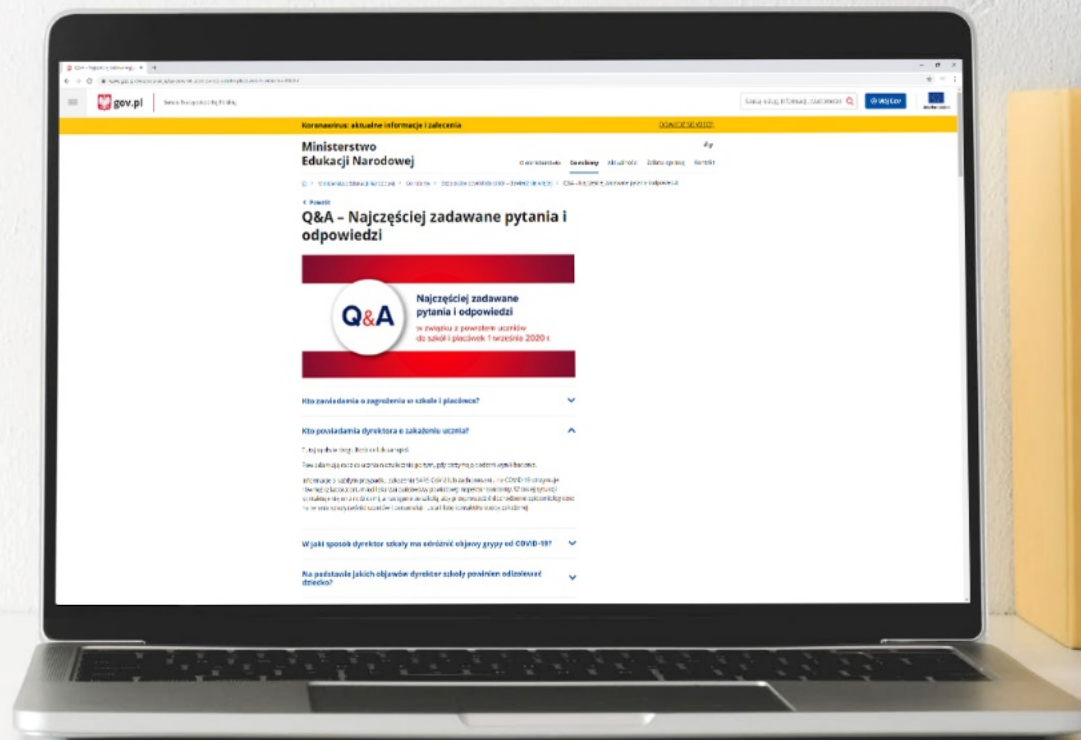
gov.pl

Koronawirus: aktualne informacje i zalecenia

Ministerstwo Edukacji Narodowej

Q&A – Najczęściej zadawane pytania i odpowiedzi

Q&A

Najczęściej zadawane pytania i odpowiedzi

w związku z powrotem uczniów do szkół i placówek 1 września 2020 r.

Kto zawiadamia o zagrożeniu w szkole i placówce?

Kto powiadamia dyrektora o zakażeniu ucznia?

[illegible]

W jaki sposób dyrektor szkoły ma odróżnić objawy grypy od COVID-19?

Na podstawie jakich objawów dyrektor szkoły powinien odizolować dziecko?